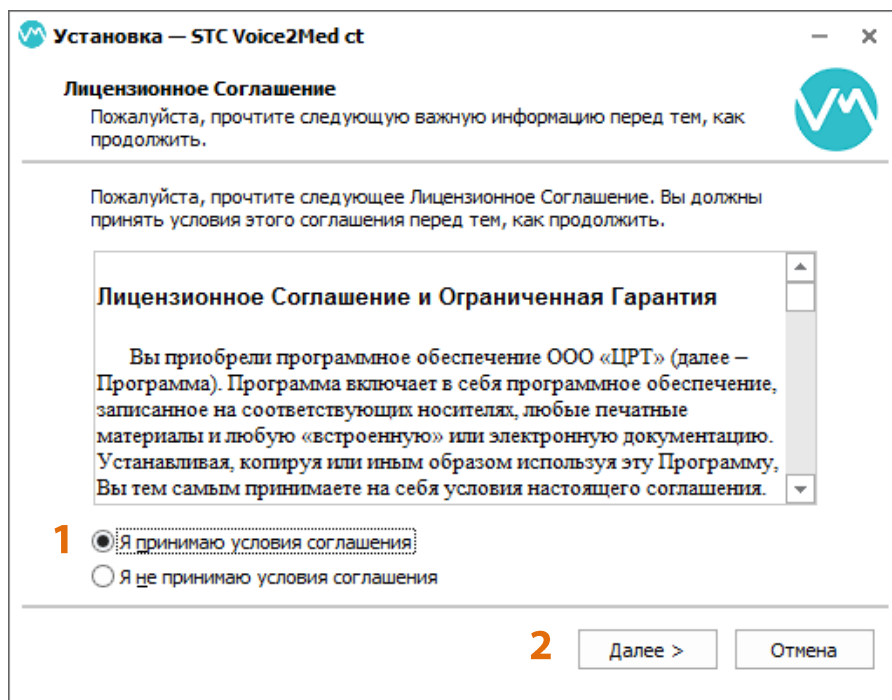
Установка — STC Voice2Med ct

Лицензионное Соглашение

Пожалуйста, прочтите следующую важную информацию перед тем, как продолжить.

Пожалуйста, прочтите следующее Лицензионное Соглашение. Вы должны принять условия этого соглашения перед тем, как продолжить.

Лицензионное Соглашение и Ограниченная Гарантия

Вы приобрели программное обеспечение ООО «ЦРТ» (далее – Программа). Программа включает в себя программное обеспечение, записанное на соответствующих носителях, любые печатные материалы и любую «встроенную» или электронную документацию. Устанавливая, копируя или иным образом используя эту Программу, Вы тем самым принимаете на себя условия настоящего соглашения.

1 Я принимаю условия соглашения

Я не принимаю условия соглашения

2 Далее > Отмена